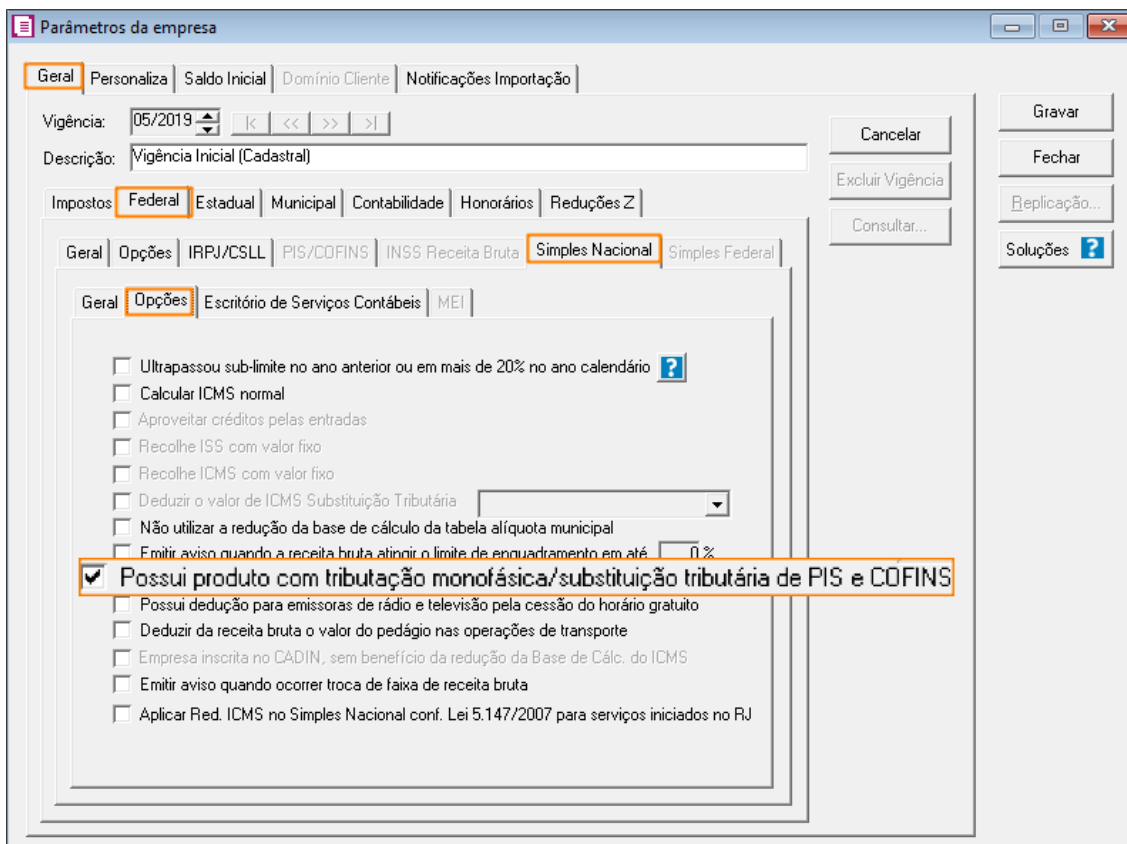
Parâmetros da empresa

Geral | Personaliza | Saldo Inicial | Domínio Cliente | Notificações Importação

Vigência: 05/2019 |< << >> >|

Descrição: Vigência Inicial (Cadastral)

Cancelar

Excluir Vigência

Consultar...

Gravar

Fechar

Replicação...

Soluções ?

Impostos | Federal | Estadual | Municipal | Contabilidade | Honorários | Reduções Z

Geral | Opções | IRPJ/CSLL | PIS/COFINS | INSS Receita Bruta | Simples Nacional | Simples Federal

Geral | Opções | Escritório de Serviços Contábeis | MEI

Ultrapassou sub-limite no ano anterior ou em mais de 20% no ano calendário ?

Calcular ICMS normal

Aproveitar créditos pelas entradas

Recolhe ISS com valor fixo

Recolhe ICMS com valor fixo

Deduzir o valor de ICMS Substituição Tributária

Não utilizar a redução da base de cálculo da tabela alíquota municipal

Emitir aviso quando a receita bruta atingir o limite de enquadramento em até 0 %

Possui produto com tributação monofásica/substituição tributária de PIS e COFINS

Possui dedução para emissoras de rádio e televisão pela cessão do horário gratuito

Deduzir da receita bruta o valor do pedágio nas operações de transporte

Empresa inscrita no CADIN, sem benefício da redução da Base de Cálc. do ICMS

Emitir aviso quando ocorrer troca de faixa de receita bruta

Aplicar Red. ICMS no Simples Nacional conf. Lei 5.147/2007 para serviços iniciados no RJ